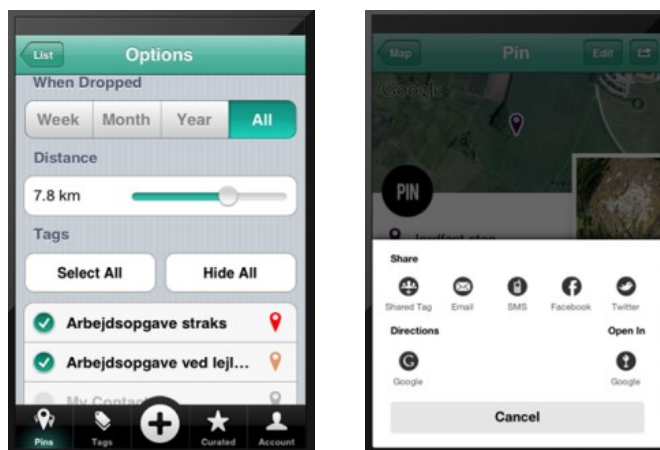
List
Options
When Dropped
Week
Month
Year
All
Distance
7.8 km
Tags
Select All
Hide All
Arbejdsopgave straks
Arbejdsopgave ved lejl...
My Contact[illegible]
Pins
Tags
Curated
Account

Map
Pin
Edit
Google
PIN
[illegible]
Share
Shared Tag
Email
SMS
Facebook
Twitter
Directions
Open In
Google
Google
Cancel